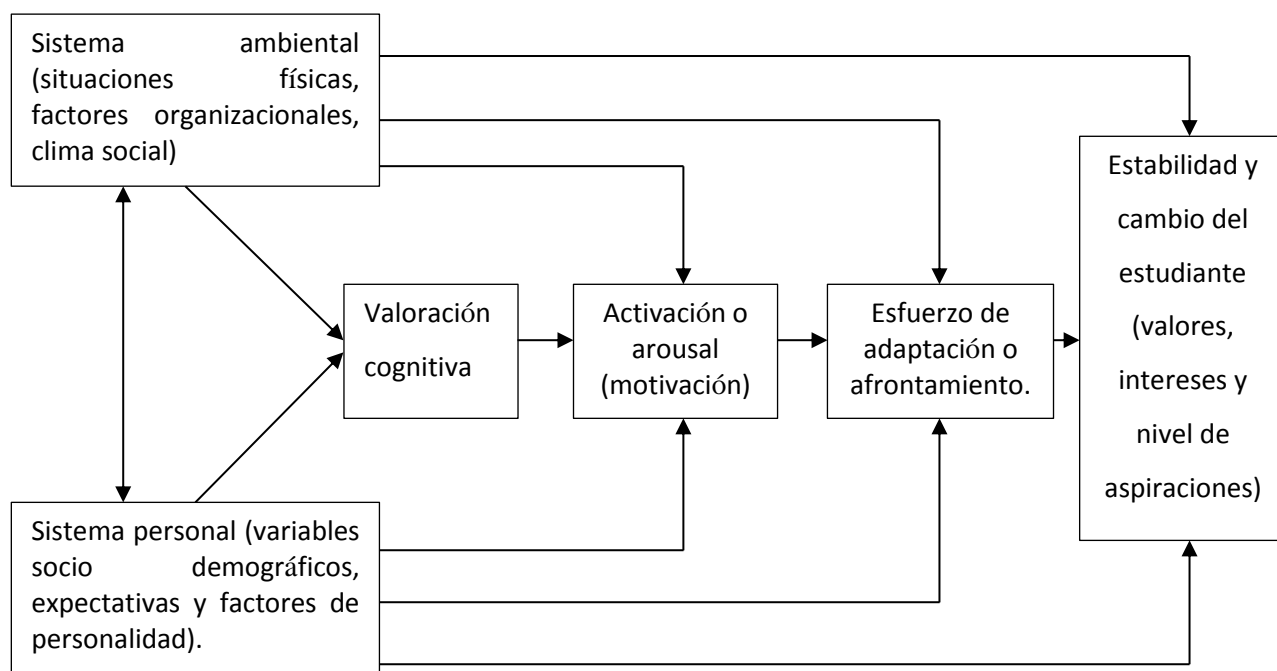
Sistema ambiental (situaciones físicas, factores organizacionales, clima social)

Valoración cognitiva

Activación o arousal (motivación)

Esfuerzo de adaptación o afrontamiento.

Estabilidad y cambio del estudiante (valores, intereses y nivel de aspiraciones)

Sistema personal (variables socio demográficos, expectativas y factores de personalidad).